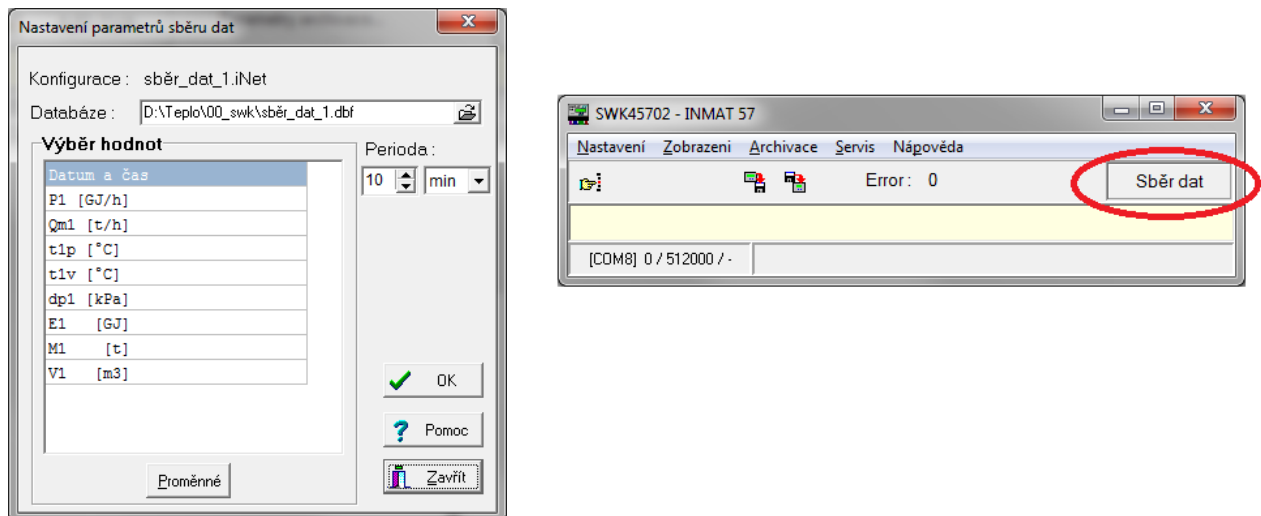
Nastavení parametrů sběru dat

Konfigurace : sběr_dat_1.iNet
Databáze : D:\Teplo\00_swk\sběr_dat_1.dbf

Výběr hodnot

Datum a čas
P1 [GJ/h]
Qm1 [t/h]
t1p [°C]
t1v [°C]
dp1 [kPa]
E1 [GJ]
M1 [t]
V1 [m3]

Perioda :
10 min

OK
Pomoc
Zavřít
Proměnné

SWK45702 - INMAT 57
Nastavení Zobrazeni Archivace Servis Nápověda
Error : 0
Sběr dat
[COM8] 0 / 512000 / -